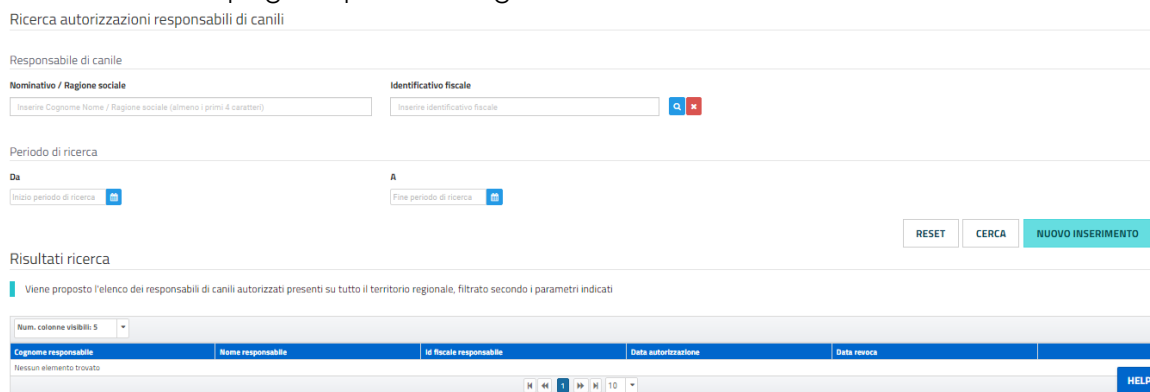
Ricerca autorizzazioni responsabili di canili

Responsabile di canile

Nominativo / Ragione sociale

Inserire Cognome Nome / Ragione sociale (almeno i primi 4 caratteri)

Identificativo fiscale

Inserire identificativo fiscale

Periodo di ricerca

Da

Inizio periodo di ricerca

A

Fine periodo di ricerca

RESET CERCA NUOVO INSERIMENTO

Risultati ricerca

Viene proposto l'elenco dei responsabili di canili autorizzati presenti su tutto il territorio regionale, filtrato secondo i parametri indicati

Num. colonne visibili: 5

| Cognome responsabile | Nome responsabile | Id fiscale responsabile | Data autorizzazione | Data revoca |
|---|---|---|---|---|
| Nessun elemento trovato | | | | |

1 10

HELP